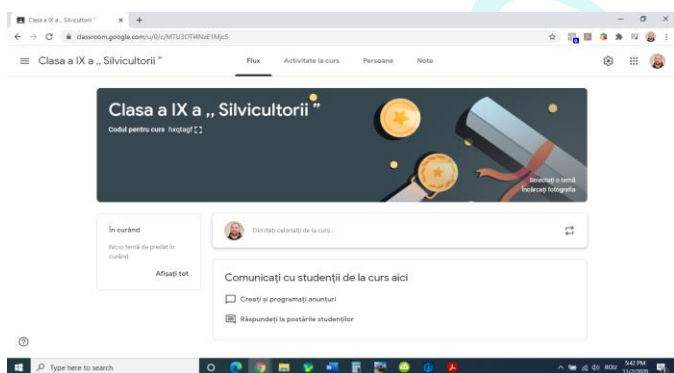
Clasa a IX a „ Silvicultorii "

classroom.google.com/u/0/c/MTU3OTI4NzE1Mjc5

Clasa a IX a „ Silvicultorii "

Flux Activitate la curs Persoane Note

Clasa a IX a „ Silvicultorii "

Codul pentru curs hxqtegf

Selectați o temă
Încărcați fotografia

În curând
Nicio temă de predat în curând
Afișați tot

Trimiteți colegilor de la curs...

Comunicați cu studenții de la curs aici

Creați și programați anunțuri

Răspundeți la postările studenților

Type here to search

5:42 PM
ROU